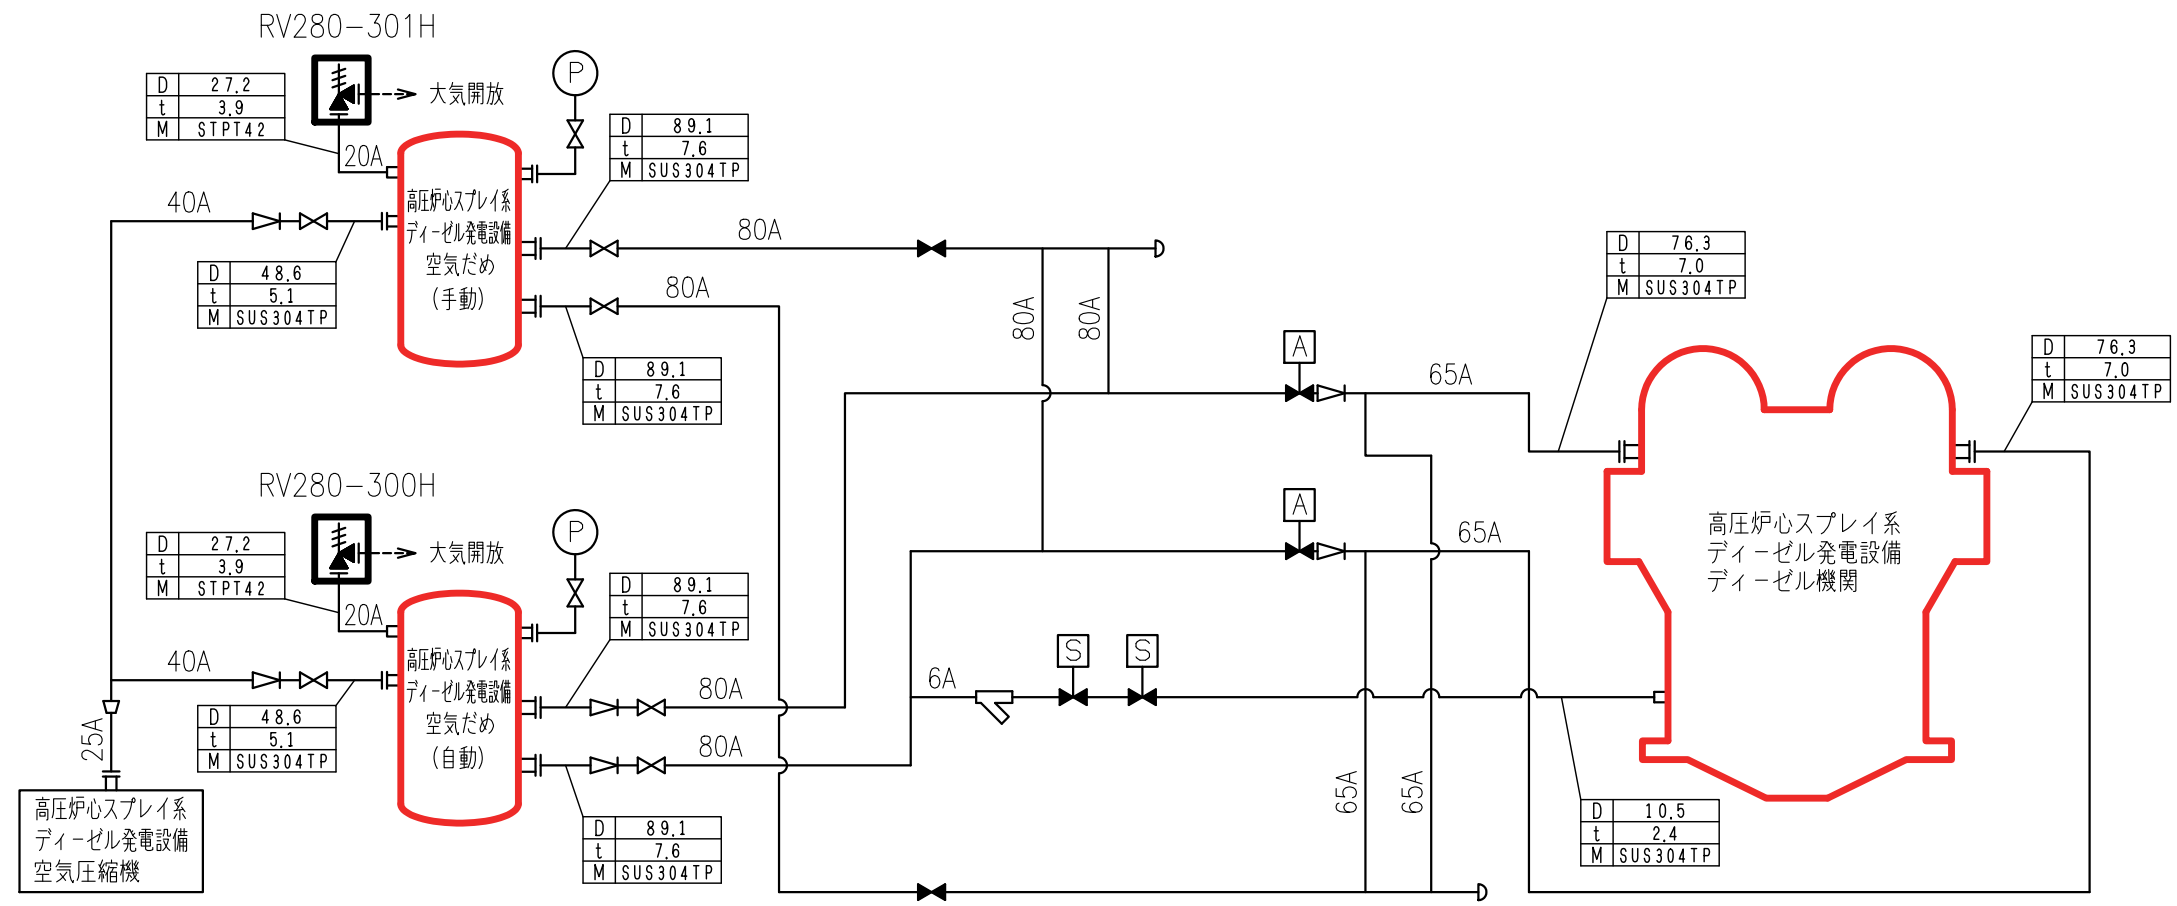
RV280−301H

| D | 27.2 |
|---|---|
| t | 3.9 |
| M | STPT42 |

大気開放

P

20A

| D | 89.1 |
|---|---|
| t | 7.6 |
| M | SUS304TP |

40A

高圧炉心スプレイ系 ディーゼル発電設備 空気だめ (手動)

80A

| D | 48.6 |
|---|---|
| t | 5.1 |
| M | SUS304TP |

80A

| D | 89.1 |
|---|---|
| t | 7.6 |
| M | SUS304TP |

80A

80A

| D | 76.3 |
|---|---|
| t | 7.0 |
| M | SUS304TP |

| D | 76.3 |
|---|---|
| t | 7.0 |
| M | SUS304TP |

A

65A

A

65A

高圧炉心スプレイ系 ディーゼル発電設備 ディーゼル機関

RV280−300H

| D | 27.2 |
|---|---|
| t | 3.9 |
| M | STPT42 |

大気開放

P

20A

| D | 89.1 |
|---|---|
| t | 7.6 |
| M | SUS304TP |

40A

高圧炉心スプレイ系 ディーゼル発電設備 空気だめ (自動)

| D | 48.6 |
|---|---|
| t | 5.1 |
| M | SUS304TP |

80A

6A

S

S

80A

| D | 89.1 |
|---|---|
| t | 7.6 |
| M | SUS304TP |

25A

65A

65A

| D | 10.5 |
|---|---|
| t | 2.4 |
| M | SUS304TP |

高圧炉心スプレイ系 ディーゼル発電設備 空気圧縮機